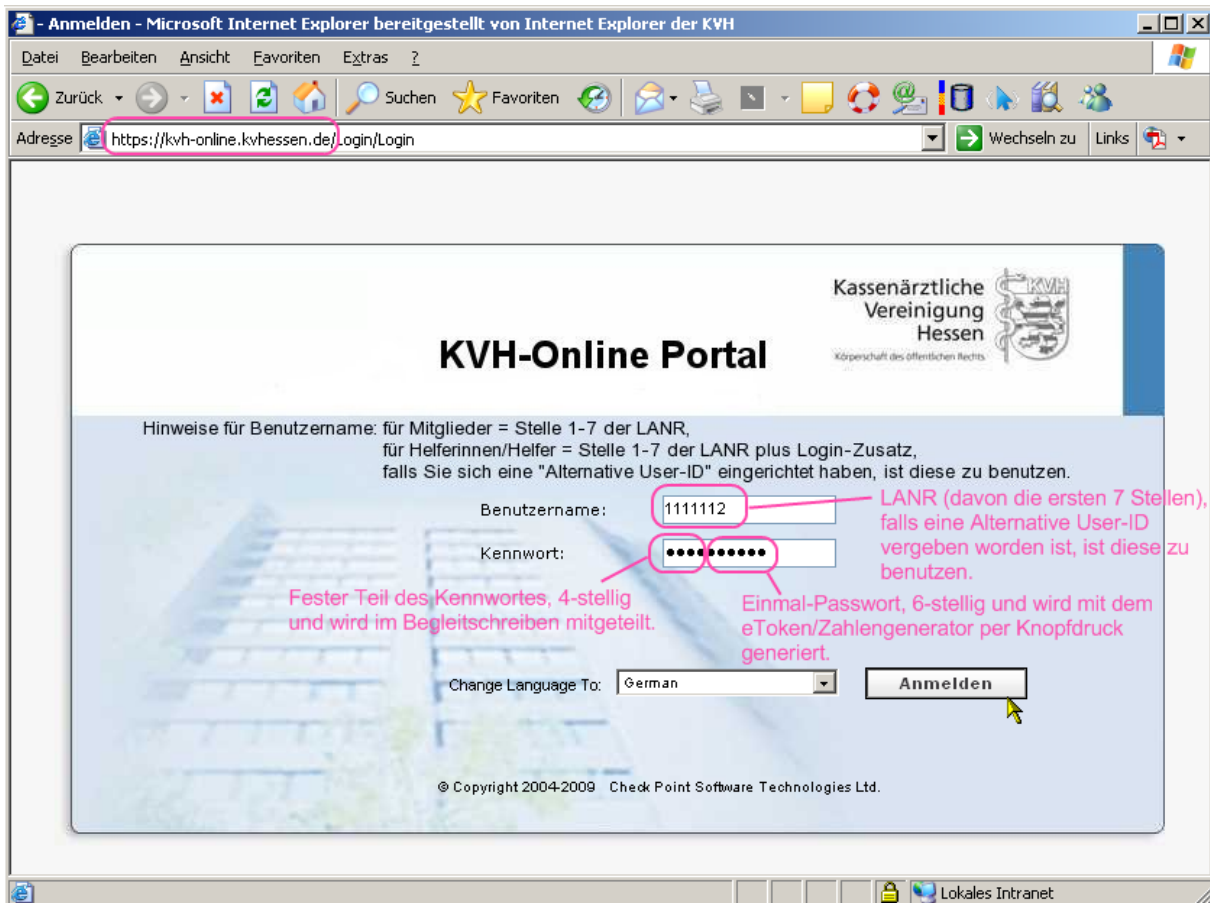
- Anmelden - Microsoft Internet Explorer bereitgestellt von Internet Explorer der KVH

Datei Bearbeiten Ansicht Favoriten Extras ?

Zurück Suchen Favoriten

Adresse https://kvh-online.kvhessen.de/Login/Login Wechseln zu Links

Kassenärztliche Vereinigung Hessen
Körperschaft des öffentlichen Rechts
KVH

KVH-Online Portal

Hinweise für Benutzername: für Mitglieder = Stelle 1-7 der LANR,
für Helferinnen/Helfer = Stelle 1-7 der LANR plus Login-Zusatz,
falls Sie sich eine "Alternative User-ID" eingerichtet haben, ist diese zu benutzen.

Benutzername: 1111112

LANR (davon die ersten 7 Stellen), falls eine Alternative User-ID vergeben worden ist, ist diese zu benutzen.

Kennwort: ●●●●●●●●●●

Fester Teil des Kennwortes, 4-stellig und wird im Begleitschreiben mitgeteilt.

Einmal-Passwort, 6-stellig und wird mit dem eToken/Zahlengenerator per Knopfdruck generiert.

Change Language To: German

Anmelden

© Copyright 2004-2009 Check Point Software Technologies Ltd.

Lokales Intranet